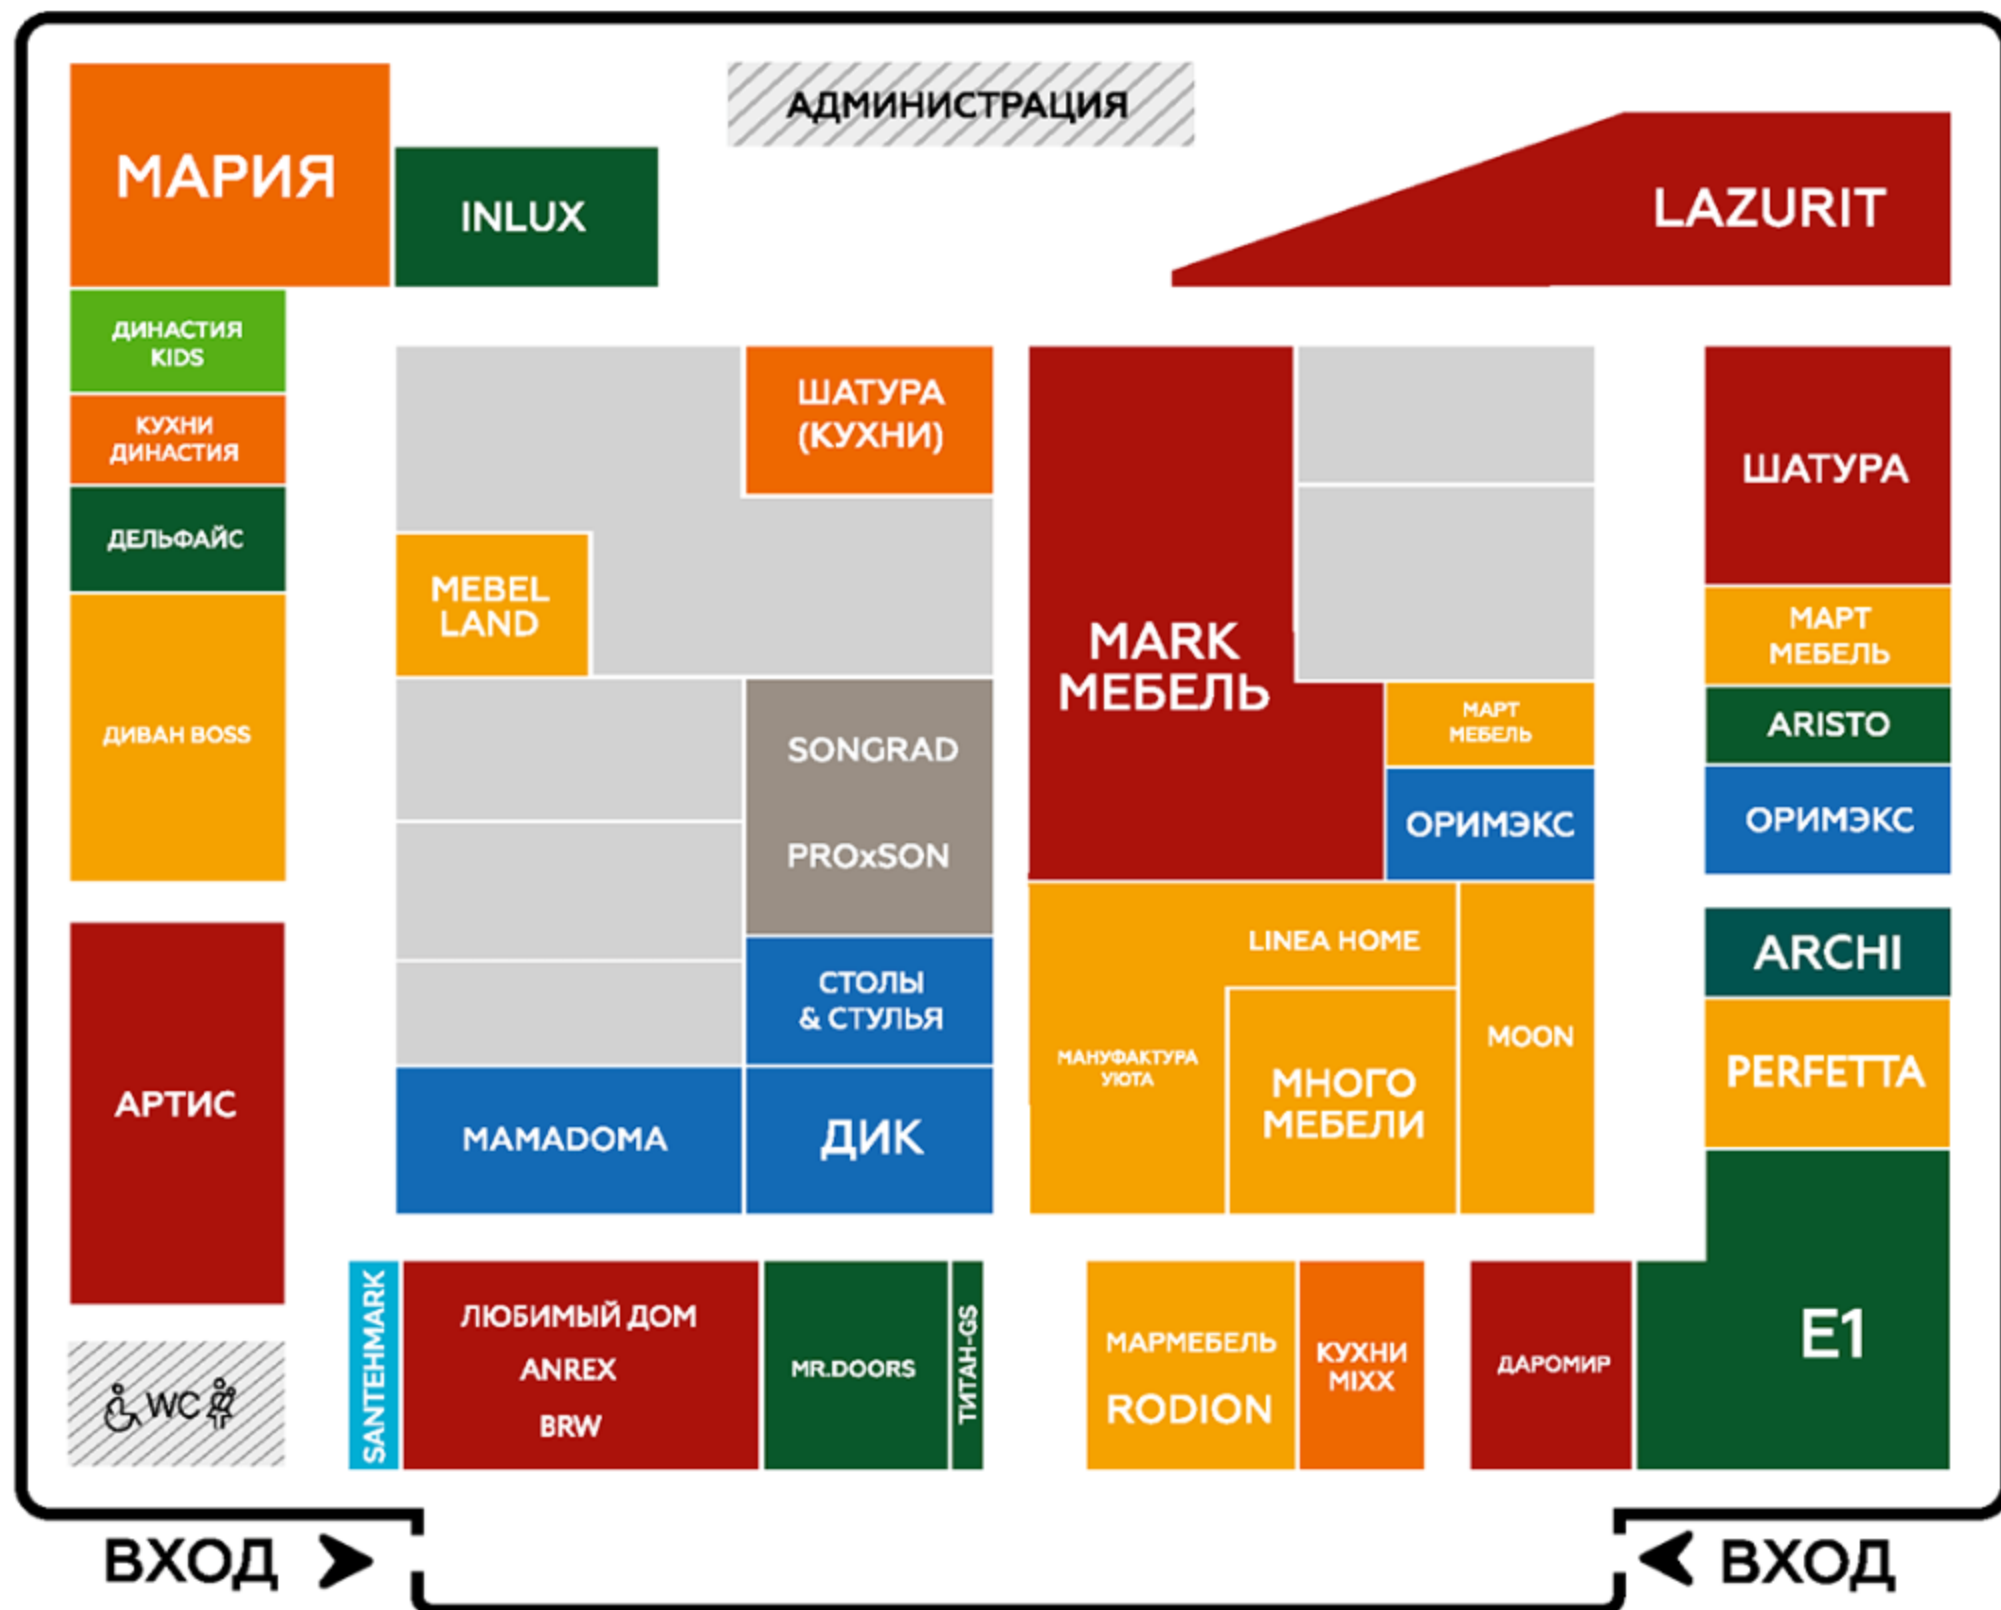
АДМИНИСТРАЦИЯ

МАРИЯ

INLUX

LAZURIT

ДИНАСТИЯ KIDS

КУХНИ ДИНАСТИЯ

ДЕЛЬФАЙС

ДИВАН BOSS

ШАТУРА (КУХНИ)

MEBEL LAND

SONGRAD

PROxSON

СТОЛЫ & СТУЛЬЯ

MAMADOMA

ДИК

MARK МЕБЕЛЬ

МАРТ МЕБЕЛЬ

ОРИМЭКС

LINEA HOME

МАНУФАКТУРА УЮТА

МНОГО МЕБЕЛИ

MOON

ШАТУРА

МАРТ МЕБЕЛЬ

ARISTO

ОРИМЭКС

ARCHI

PERFETTA

АРТИС

WC

SANTEHMARK

ЛЮБИМЫЙ ДОМ

ANREX

BRW

MR.DOORS

ТИТАН-GS

МАРМЕБЕЛЬ

RODION

КУХНИ MIXX

ДАРОМИР

E1

ВХОД

ВХОД